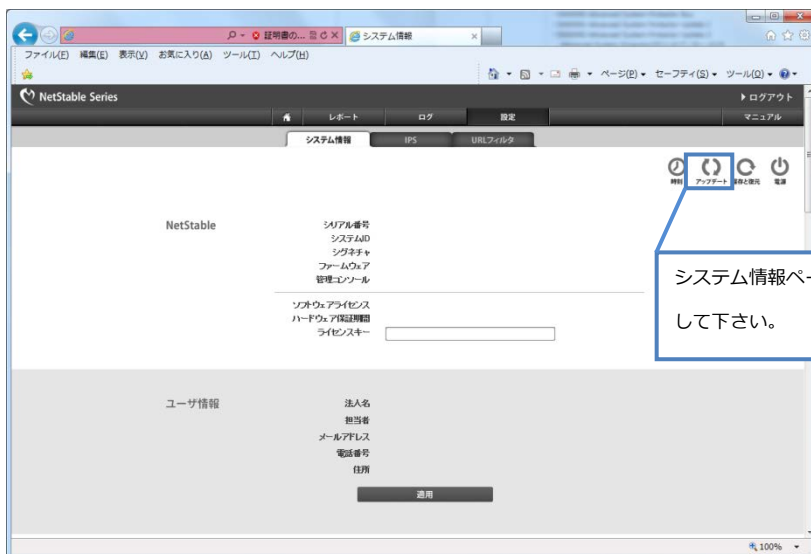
証明書の... システム情報

ファイル(F) 編集(E) 表示(V) お気に入り(A) ツール(T) ヘルプ(H)

ページ(P) セーフティ(S) ツール(O)

NetStable Series

ログアウト

レポート ログ 設定 マニュアル

システム情報 IPS URLフィルタ

時刻 アップデート 保存と復元 電源

NetStable

シリアル番号
システムID
シグネチャ
ファームウェア
管理コンソール

ソフトウェアライセンス
ハードウェア保証期間
ライセンスキー

システム情報ペー

して下さい。

ユーザ情報

法人名
担当者
メールアドレス
電話番号
住所

適用

100%